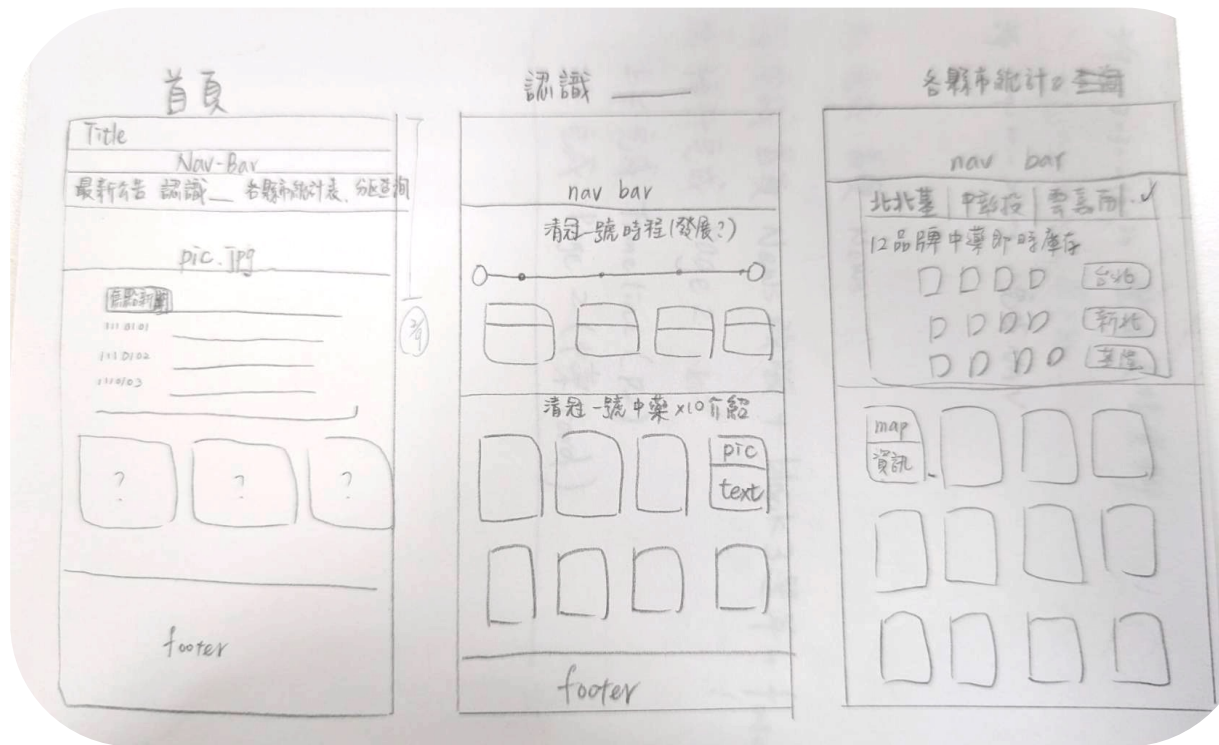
首頁

Title

Nav-Bar

最新公告 認識___ 各縣市統計表 分區查詢

pic.jpg

最新消息

111.01.01

111.01.02

111.01.03

?

?

?

footer

認識 ___

nav bar

清冠一號時程(發展?)

清冠一號中藥x10介紹

pic

text

footer

各縣市統計&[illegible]

nav bar

北北基 | 中彰投 | 雲嘉南 | ✓

12品牌中藥即時庫存

台北

新北

基隆

map

資訊